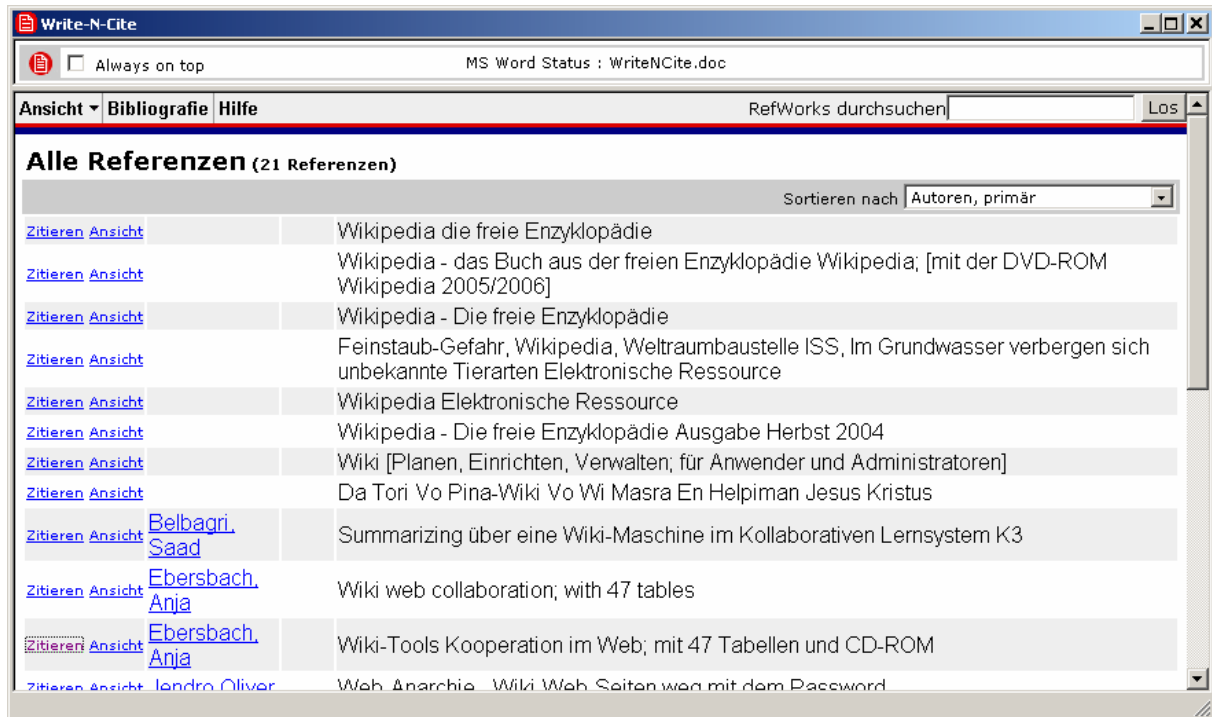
Write-N-Cite

Always on top

MS Word Status : WriteNCite.doc

Ansicht ▾ Bibliografie Hilfe

RefWorks durchsuchen Los

Alle Referenzen (21 Referenzen)

Sortieren nach Autoren, primär

| | | |
|---|---|---|
| Zitieren Ansicht | | Wikipedia die freie Enzyklopädie |
| Zitieren Ansicht | | Wikipedia - das Buch aus der freien Enzyklopädie Wikipedia; [mit der DVD-ROM Wikipedia 2005/2006] |
| Zitieren Ansicht | | Wikipedia - Die freie Enzyklopädie |
| Zitieren Ansicht | | Feinstaub-Gefahr, Wikipedia, Weltraumbaustelle ISS, Im Grundwasser verbergen sich unbekannte Tierarten Elektronische Ressource |
| Zitieren Ansicht | | Wikipedia Elektronische Ressource |
| Zitieren Ansicht | | Wikipedia - Die freie Enzyklopädie Ausgabe Herbst 2004 |
| Zitieren Ansicht | | Wiki [Planen, Einrichten, Verwalten; für Anwender und Administratoren] |
| Zitieren Ansicht | | Da Tori Vo Pina-Wiki Vo Wi Masra En Helpiman Jesus Kristus |
| Zitieren Ansicht | Belbagri, Saad | Summarizing über eine Wiki-Maschine im Kollaborativen Lernsystem K3 |
| Zitieren Ansicht | Ebersbach, Anja | Wiki web collaboration; with 47 tables |
| Zitieren Ansicht | Ebersbach, Anja | Wiki-Tools Kooperation im Web; mit 47 Tabellen und CD-ROM |
| Zitieren Ansicht | Jendro Oliver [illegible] | Web Anarchie - Wiki Web Seiten weg mit dem Password |